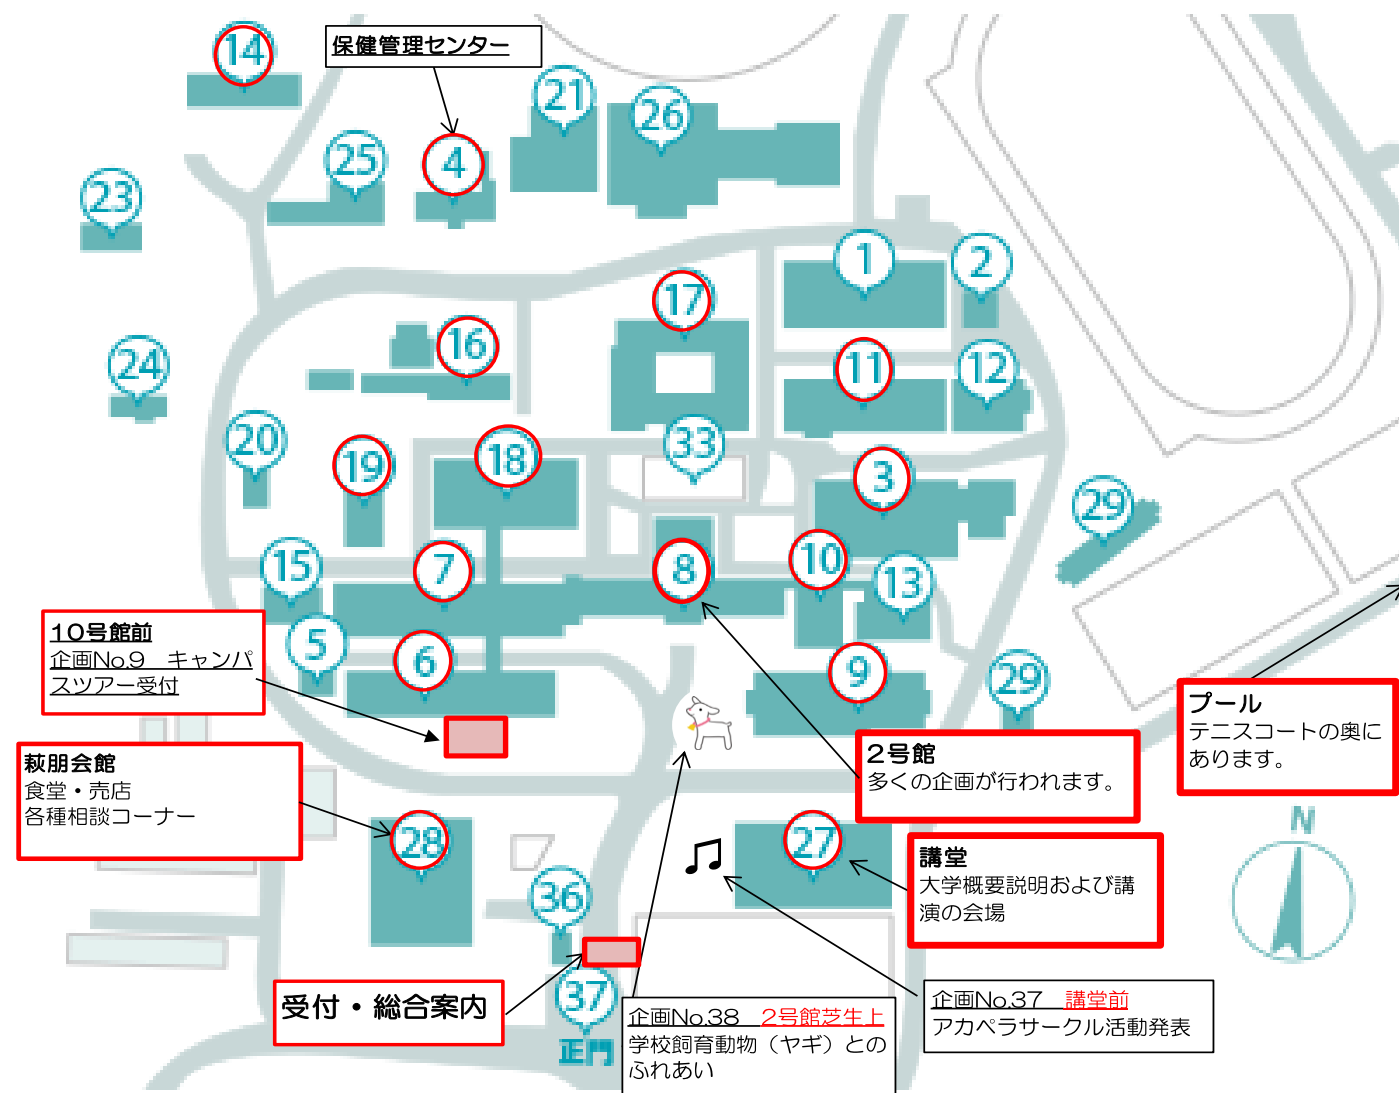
14
保健管理センター
21
26
25
4
23
1
2
17
24
16
11
12
20
19
18
33
3
29
15
7
8
10
13
10号館前
企画No.9　キャンパスツアー受付
5
6
9
29
プール
テニスコートの奥にあります。
萩朋会館
食堂・売店
各種相談コーナー
2号館
多くの企画が行われます。
28
27
講堂
大学概要説明および講演の会場
N
36
受付・総合案内
37
正門
企画No.38　2号館芝生上
学校飼育動物（ヤギ）とのふれあい
企画No.37　講堂前
アカペラサークル活動発表